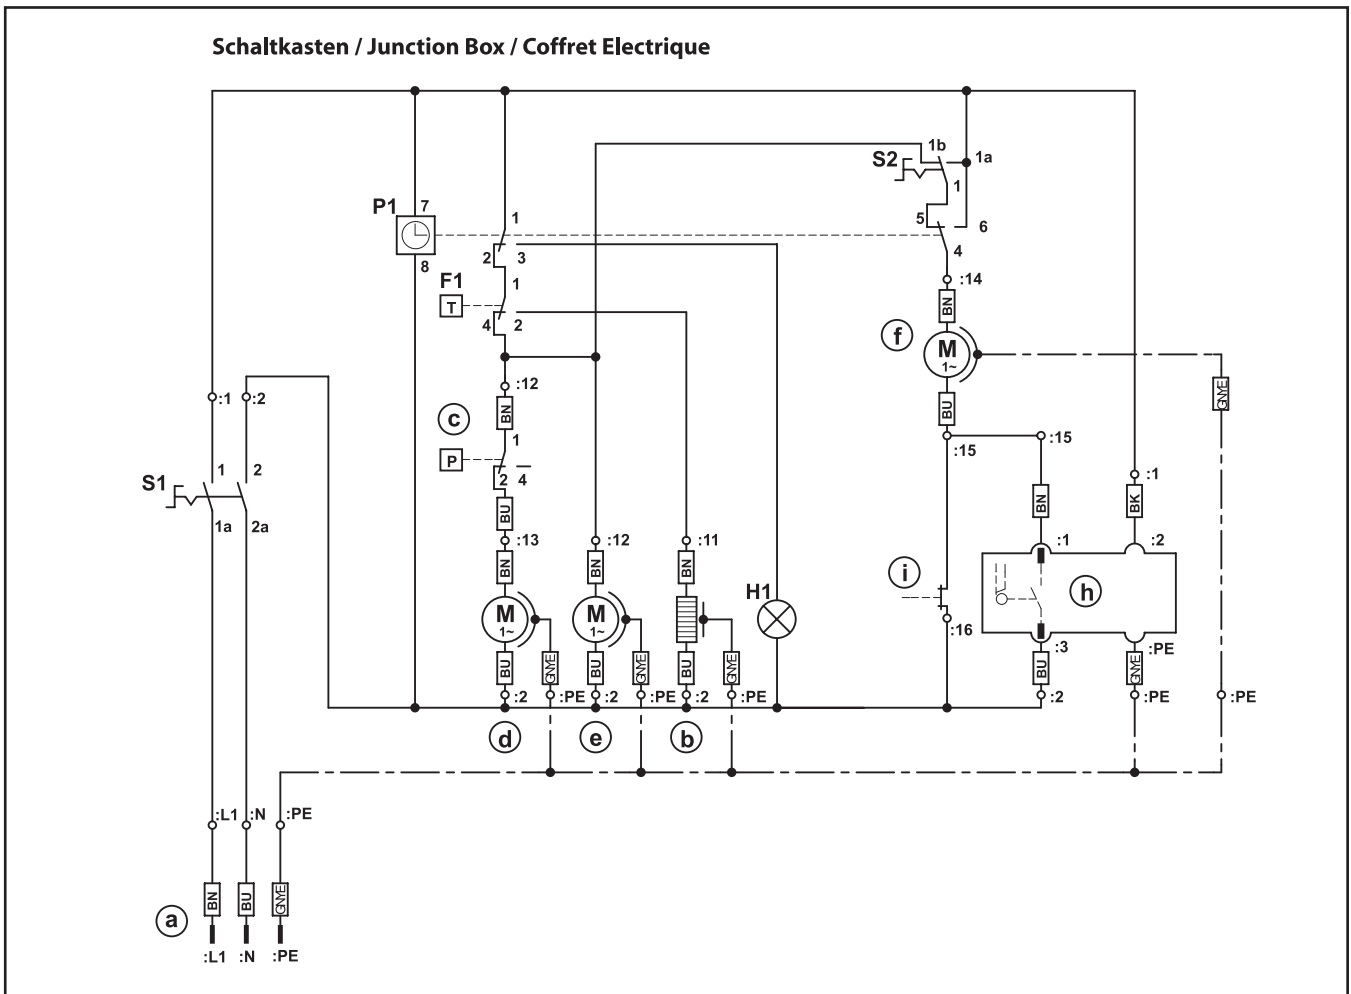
Schaltkasten / Junction Box / Coffret Electrique

S2 1b 1a 1 5 6 4 :14 BN

P1 7 8

1 2 3 1

F1 T 4 2

:12 BN c 1 P 2 4 BU :13 BN M 1~ BU :2 d GNYE :PE

:12 BN M 1~ BU :2 e GNYE :PE

:11 BN BU :2 b GNYE :PE

H1

f M 1~ BU :15 :15 GNYE

:1 :2

S1 1 2 1a 2a

:1 BK :2 BN :1 h :3 BU :2 :PE GNYE :PE

i :16

:PE

:L1 :N :PE

a BN BU GNYE :L1 :N :PE